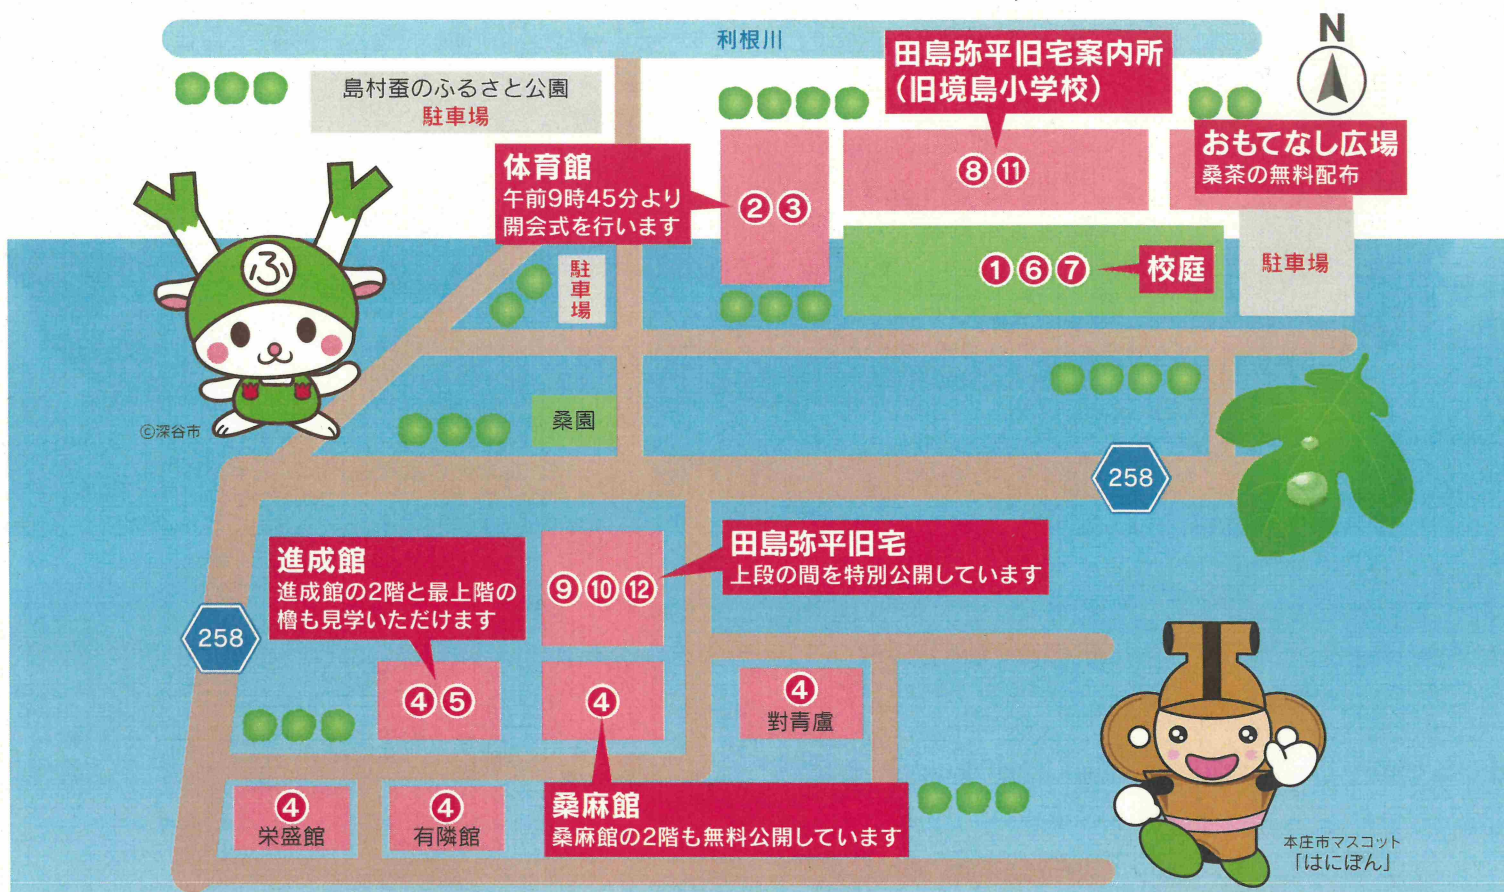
利根川

N

島村蚕のふるさと公園
駐車場

田島弥平旧宅案内所
(旧境島小学校)

⑧⑪

おもてなし広場
桑茶の無料配布

体育館
午前9時45分より
開会式を行います

②③

駐車場

①⑥⑦ 校庭

駐車場

ふ

©深谷市

桑園

258

田島弥平旧宅
上段の間を特別公開しています

⑨⑩⑫

進成館
進成館の2階と最上階の櫓も見学いただけます

258

④⑤

④

④
對青盧

④
栄盛館

④
有隣館

桑麻館
桑麻館の2階も無料公開しています

本庄市マスコット
「はにぽん」